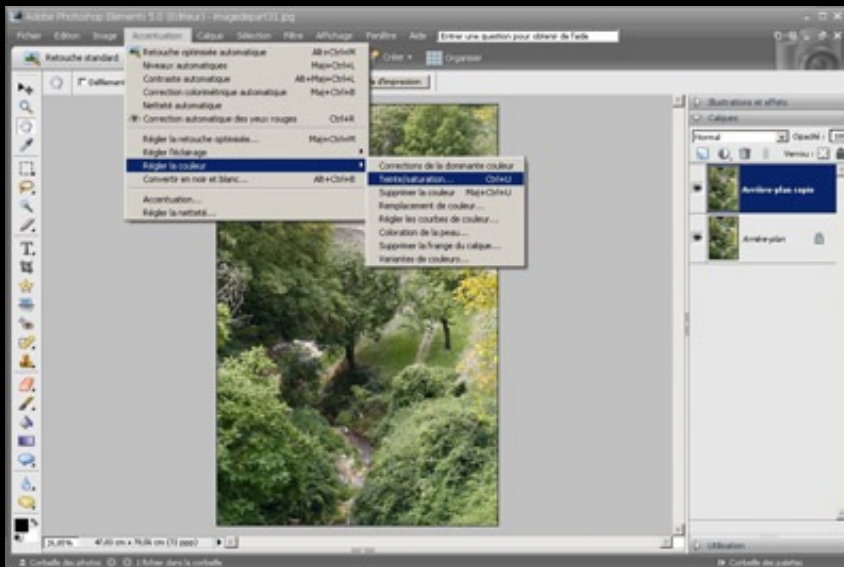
Adobe Photoshop Elements 5.0 (Editeur) - imagedepart31.jpg

Fichier Edition Image Accentuation Calque Sélection Filtre Affichage Fenêtre Aide Entrer une question pour obtenir de l'aide

Retouche standard

Créer Organiser

Défilement

d'impression

Retouche optimisée automatique Alt+Ctrl+M
Niveaux automatiques Maj+Ctrl+L
Contraste automatique Alt+Maj+Ctrl+L
Correction colorimétrique automatique Maj+Ctrl+B
Netteté automatique
Correction automatique des yeux rouges Ctrl+R
Régler la retouche optimisée... Maj+Ctrl+M
Régler l'éclairage
Régler la couleur
Convertir en noir et blanc... Alt+Ctrl+B
Accentuation...
Régler la netteté...

Corrections de la dominante couleur
Teinte/saturation... Ctrl+U
Supprimer la couleur Maj+Ctrl+U
Remplacement de couleur...
Régler les courbes de couleur...
Coloration de la peau...
Supprimer la frange du calque...
Variantes de couleurs...

Illustrations et effets
Calques
Normal Opacité : 100
Verrou :
Arrière-plan copie
Arrière-plan

24,87% 47,63 cm x 76,04 cm (72 ppp)

Utilisation

Corbeille des photos 1 fichier dans la corbeille

Corbeille des palettes